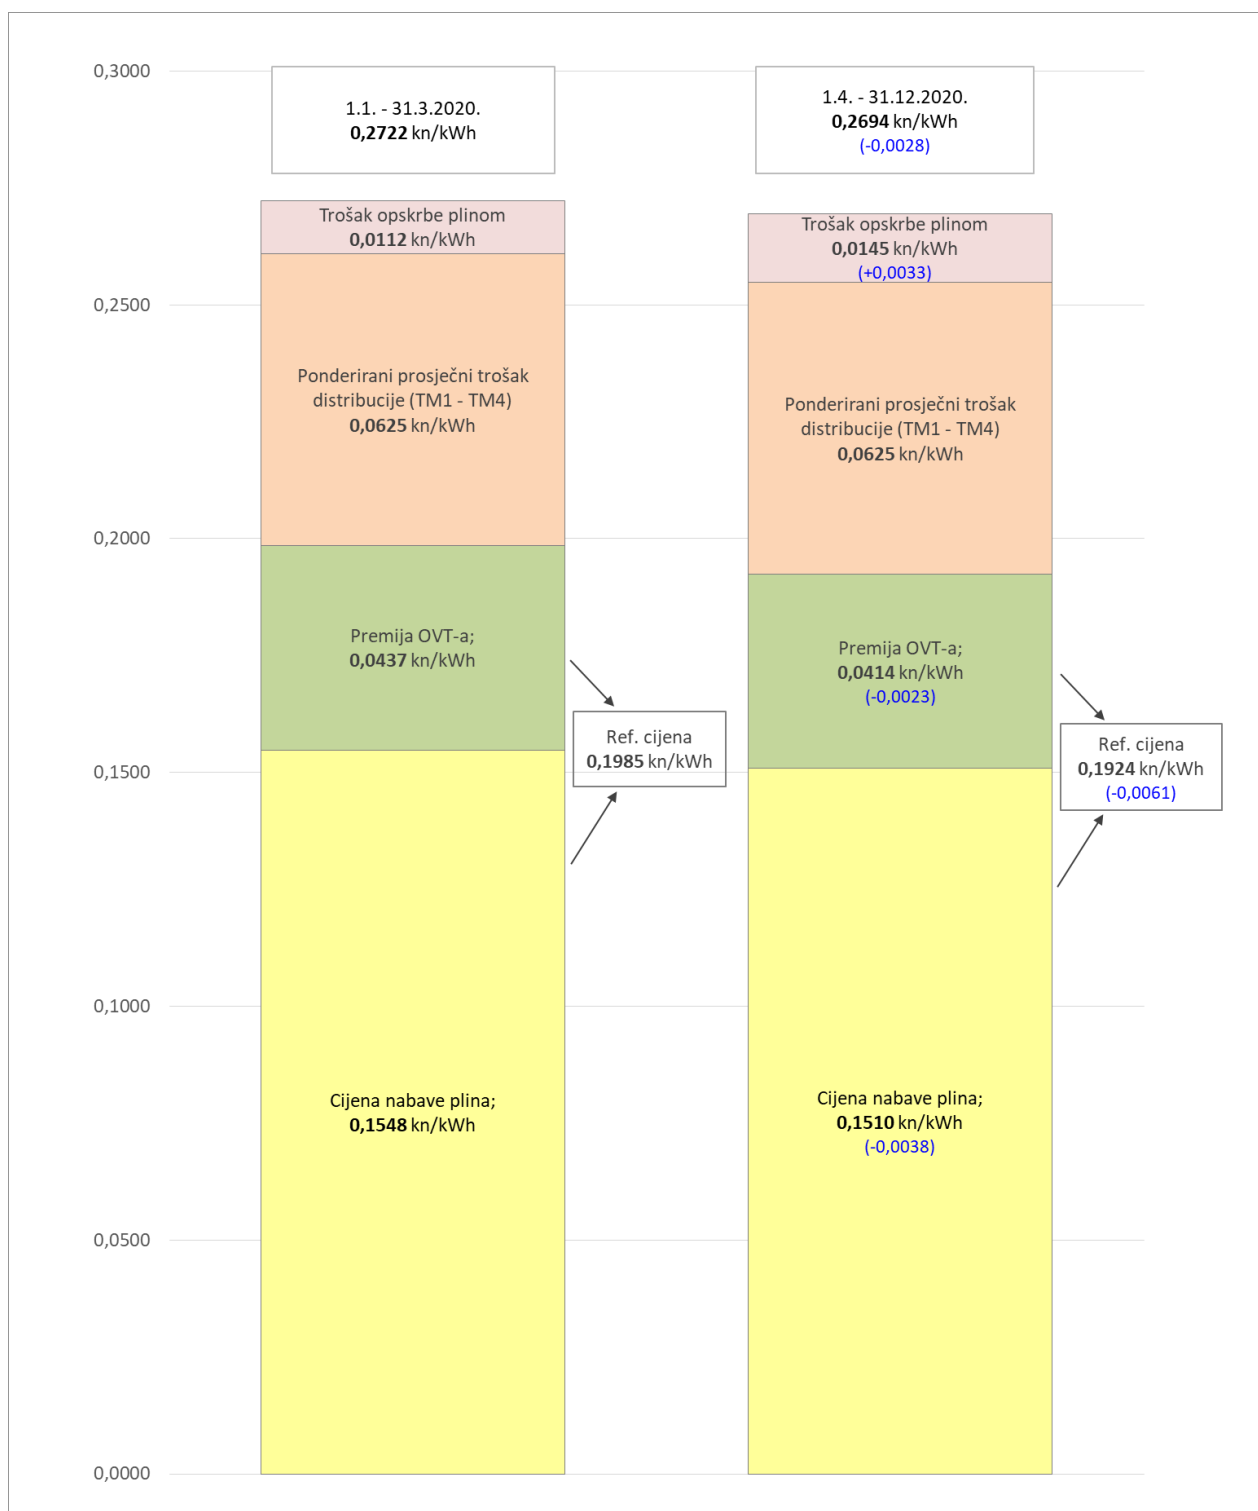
0,3000
0,2500
0,2000
0,1500
0,1000
0,0500
0,0000

1.1. - 31.3.2020.
0,2722 kn/kWh

Trošak opskrbe plinom
0,0112 kn/kWh

Ponderirani prosječni trošak distribucije (TM1 - TM4)
0,0625 kn/kWh

Premija OVT-a;
0,0437 kn/kWh

Cijena nabave plina;
0,1548 kn/kWh

Ref. cijena
0,1985 kn/kWh

1.4. - 31.12.2020.
0,2694 kn/kWh
(-0,0028)

Trošak opskrbe plinom
0,0145 kn/kWh
(+0,0033)

Ponderirani prosječni trošak distribucije (TM1 - TM4)
0,0625 kn/kWh

Premija OVT-a;
0,0414 kn/kWh
(-0,0023)

Cijena nabave plina;
0,1510 kn/kWh
(-0,0038)

Ref. cijena
0,1924 kn/kWh
(-0,0061)